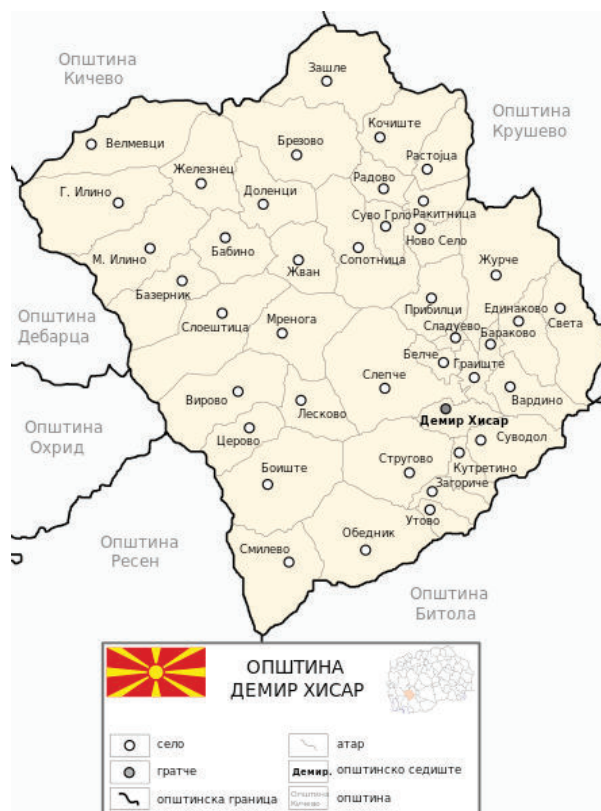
Општина Кичево

Општина Крушево

Општина Дебарца

Општина Охрид

Општина Ресен

Општина Битола

Зашле
Велмевци
Брезово
Кочиште
Растојца
Железнец
Радово
Г. Илино
Доленци
Суво Грло
Ракитница
Ново Село
Бабино
М. Илино
Жван
Сопотница
Журче
Базерник
Прибилци
Единаково
Света
Слоештица
Мренога
Сладуево
Бараково
Белче
Граиште
Слепче
Вирово
Вардино
Лесково
Демир Хисар
Церово
Суводол
Боиште
Стругово
Кутретино
Загориче
Утово
Обедник
Смилево

ОПШТИНА
ДЕМИР ХИСАР

село
гратче
општинска граница
атар
Демир. општинско седиште
Општина Кичево општина